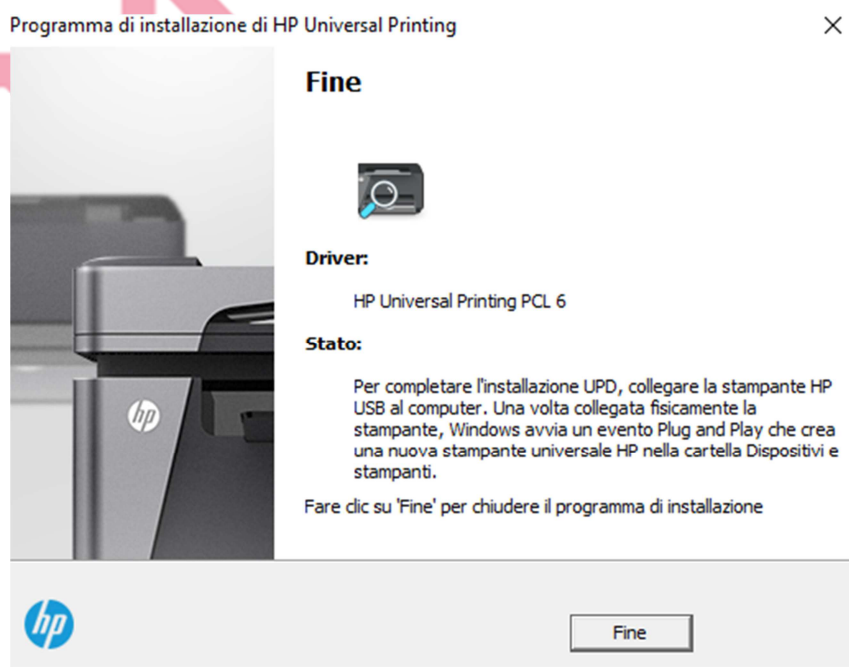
Programma di installazione di HP Universal Printing

Fine

Driver:

HP Universal Printing PCL 6

Stato:

Per completare l'installazione UPD, collegare la stampante HP USB al computer. Una volta collegata fisicamente la stampante, Windows avvia un evento Plug and Play che crea una nuova stampante universale HP nella cartella Dispositivi e stampanti.

Fare clic su 'Fine' per chiudere il programma di installazione

hp

hp

Fine